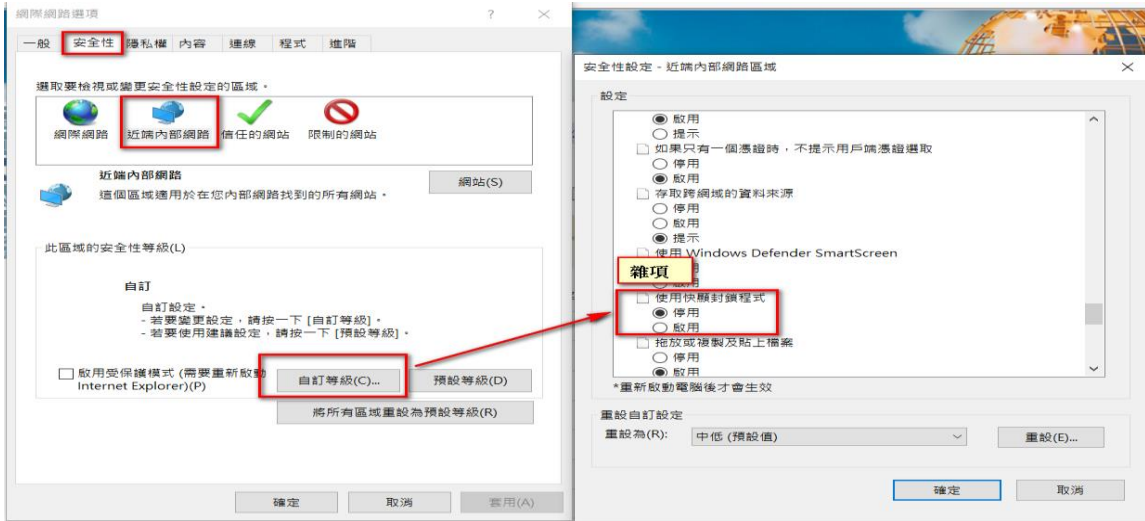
網際網路選項 ? ×

一般 安全性 隱私權 內容 連線 程式 進階

選取要檢視或變更安全性設定的區域。

網際網路 近端內部網路 信任的網站 限制的網站

近端內部網路
這個區域適用於您內部網路找到的所有網站。

網站(S)

此區域的安全性等級(L)

自訂
自訂設定。
- 若要變更設定，請按一下 [自訂等級]。
- 若要使用建議設定，請按一下 [預設等級]。

啟用受保護模式 (需要重新啟動 Internet Explorer)(P)

自訂等級(C)... 預設等級(D)

將所有區域重設為預設等級(R)

確定 取消 套用(A)

安全性設定 - 近端內部網路區域 ×

設定

啟用
提示
如果只有一個憑證時，不提示用戶端憑證選取
停用
啟用
存取跨網域的資料來源
停用
啟用
提示
使用 Windows Defender SmartScreen
雜項
使用快顯封鎖程式
停用
啟用
拖放或複製及貼上檔案
停用
啟用

*重新啟動電腦後才會生效

重設自訂設定

重設為(R): 中低 (預設值) 重設(E)...

確定 取消